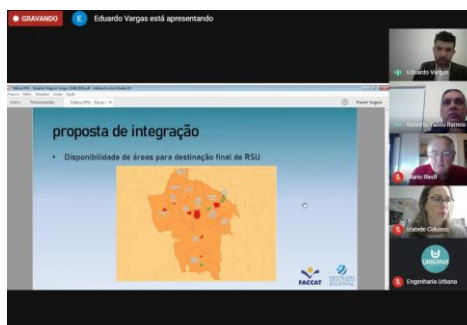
GRAVANDO

E Eduardo Vargas está apresentando

proposta de integração

• Disponibilidade de áreas para destinação final de RSU

FACCAT

Eduardo Vargas

Roberto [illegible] Ramos

Mario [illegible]

Izabele Colusso

URBANO

Engenharia Urbana